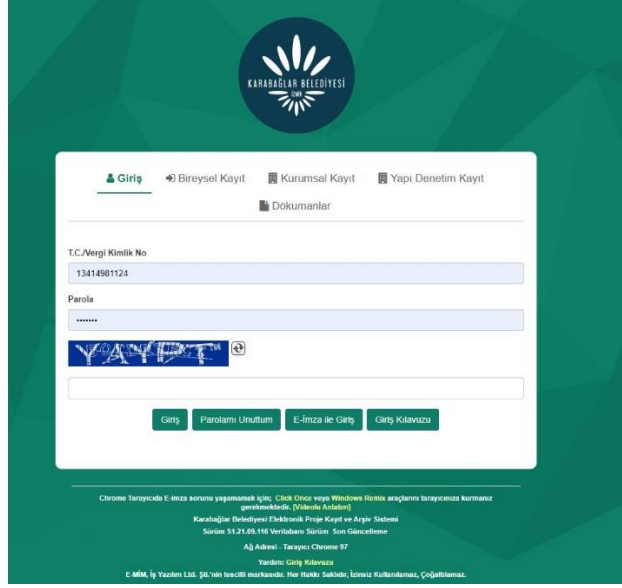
KARABAĞLAR BELEDİYESİ
İZMİR

Giriş | Bireysel Kayıt | Kurumsal Kayıt | Yapı Denetim Kayıt
Dokumanlar

T.C./Vergi Kimlik No
13414981124
Parola
•••••••
YAYPT

Giriş | Parolamı Unuttum | E-İmza ile Giriş | Giriş Kılavuzu

Chrome Tarayıcıda E-imza sorunu yaşamamak için; Click Once veya Windows Remix araçlarını tarayıcınıza kurmanız gerekmektedir. [Videolu Anlatım]
Karabağlar Belediyesi Elektronik Proje Kayıt ve Arşiv Sistemi
Sürüm 51.21.09.116 Veritabanı Sürüm Son Güncelleme
Ağ Adresi - Tarayıcı Chrome 97
Yardım: Giriş Kılavuzu
E-MİM, İş Yazılım Ltd. Şti.'nin tescilli markasıdır. Her Hakkı Saklıdır, İzinsiz Kullanılamaz, Çoğaltılamaz.